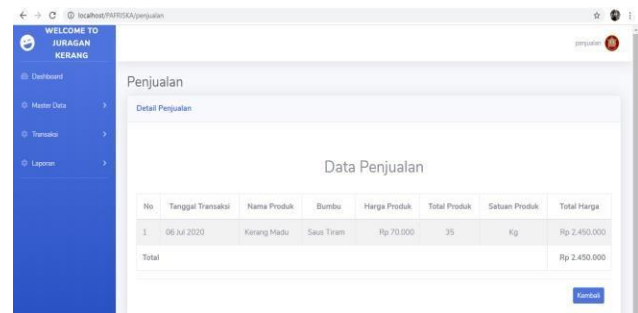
localhost/PAPRISKA/penjualan

WELCOME TO JURAGAN KERANG

penjualan

Dashboard

Master Data

Transaksi

Laporan

Penjualan

Detail Penjualan

Data Penjualan

| No | Tanggal Transaksi | Nama Produk | Bumbu | Harga Produk | Total Produk | Satuan Produk | Total Harga |
|---|---|---|---|---|---|---|---|
| 1 | 06 Jul 2020 | Kerang Madu | Saus Tiram | Rp 70.000 | 35 | Kg | Rp 2.450.000 |
| Total | | | | | | | Rp 2.450.000 |

Kembali